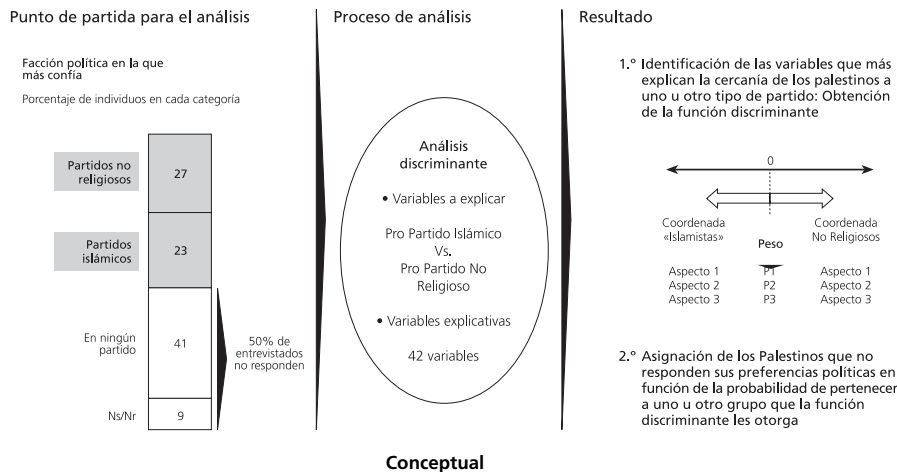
Punto de partida para el análisis

Facción política en la que más confía

Porcentaje de individuos en cada categoría

Partidos no religiosos | 27

Partidos islámicos | 23

En ningún partido | 41

Ns/Nr | 9

50% de entrevistados no responden

Proceso de análisis

Análisis discriminante

• Variables a explicar

Pro Partido Islámico Vs. Pro Partido No Religioso

• Variables explicativas

42 variables

Resultado

1.º Identificación de las variables que más explican la cercanía de los palestinos a uno u otro tipo de partido: Obtención de la función discriminante

0

Coordenada «Islamistas»

Peso

Coordenada No Religiosos

Aspecto 1 | P1 | Aspecto 1
Aspecto 2 | P2 | Aspecto 2
Aspecto 3 | P3 | Aspecto 3

2.º Asignación de los Palestinos que no responden sus preferencias políticas en función de la probabilidad de pertenecer a uno u otro grupo que la función discriminante les otorga

Conceptual